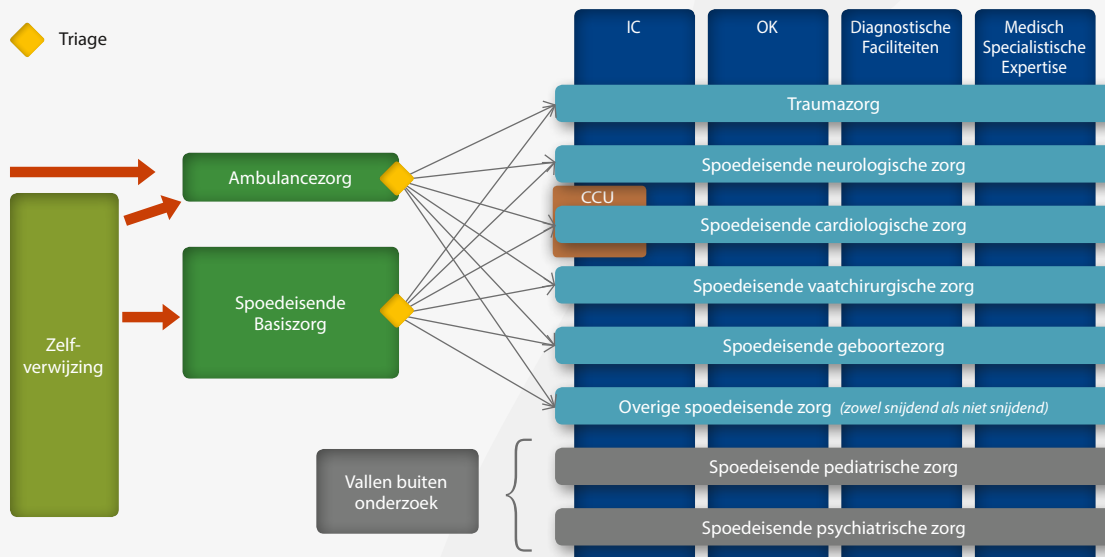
Triage

IC

OK

Diagnostische Faciliteiten

Medisch Specialistische Expertise

Ambulancezorg

Spoedeisende Basiszorg

Zelf-verwijzing

Traumazorg

Spoedeisende neurologische zorg

CCU

Spoedeisende cardiologische zorg

Spoedeisende vaatchirurgische zorg

Spoedeisende geboortezorg

Overige spoedeisende zorg (zowel snijdend als niet snijdend)

Vallen buiten onderzoek

Spoedeisende pediatrische zorg

Spoedeisende psychiatrische zorg